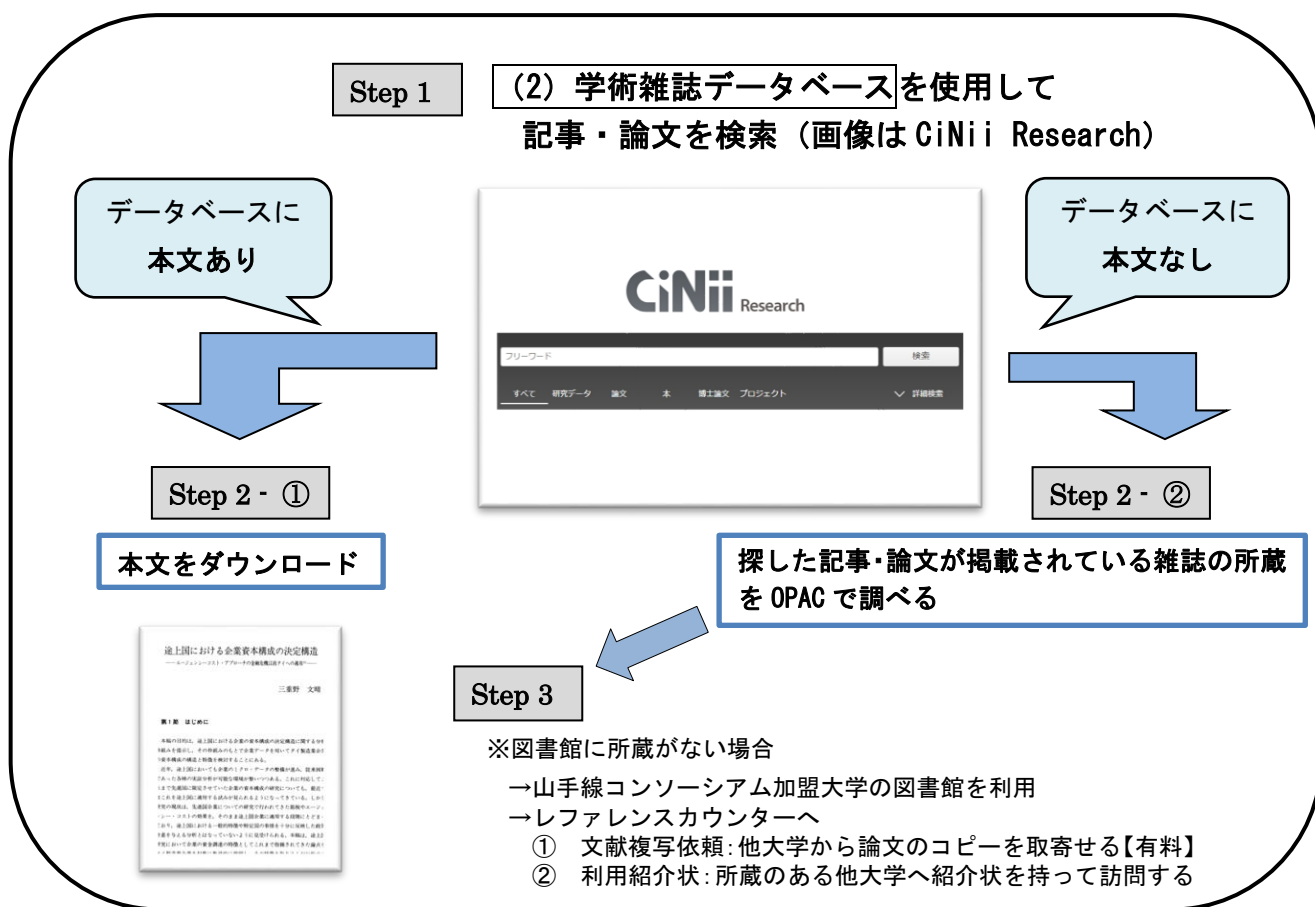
Step 1

(2) 学術雑誌データベースを使用して
記事・論文を検索(画像はCiNii Research)

データベースに
本文あり

CiNii Research

フリーワード
検索
すべて 研究データ 論文 本 博士論文 プロジェクト
詳細検索

データベースに
本文なし

Step 2 - ①

本文をダウンロード

途上国における企業資本構成の決定構造
三重野 文晴
第1節 はじめに
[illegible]

Step 2 - ②

探した記事・論文が掲載されている雑誌の所蔵をOPACで調べる

Step 3

※図書館に所蔵がない場合
→山手線コンソーシアム加盟大学の図書館を利用
→レファレンスカウンターへ
① 文献複写依頼:他大学から論文のコピーを取寄せる【有料】
② 利用紹介状:所蔵のある他大学へ紹介状を持って訪問する